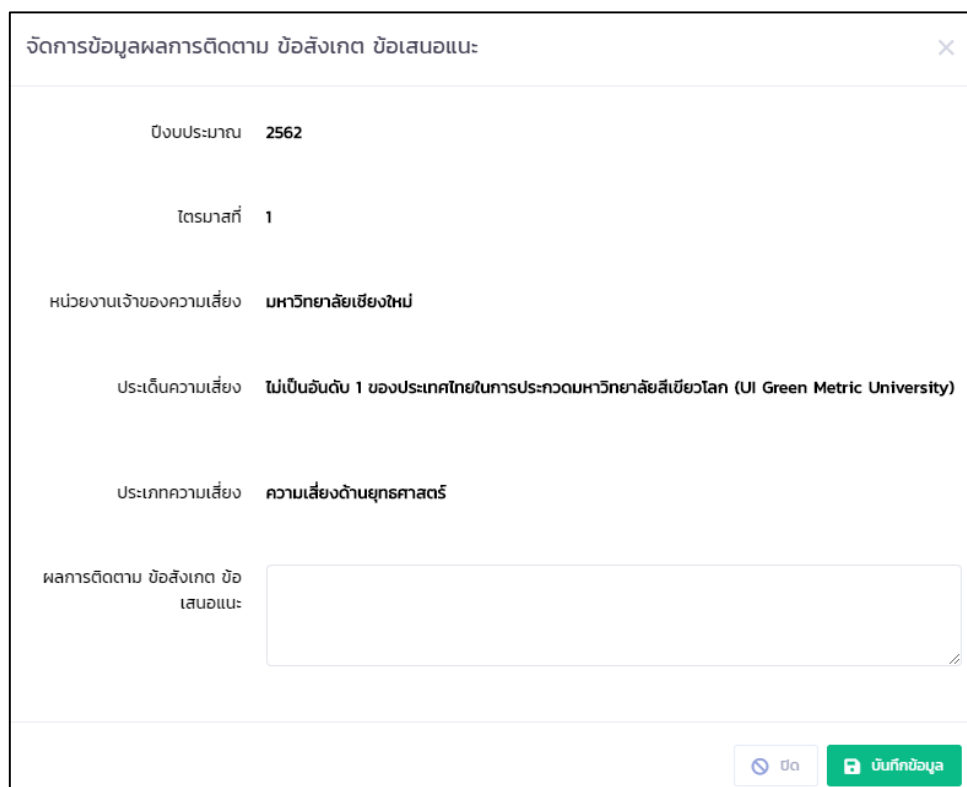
จัดการข้อมูลผลการติดตาม ข้อสังเกต ข้อเสนอแนะ

×

ปีงบประมาณ 2562

ไตรมาสที่ 1

หน่วยงานเจ้าของความเสี่ยง มหาวิทยาลัยเชียงใหม่

ประเด็นความเสี่ยง ไม่เป็นอันดับ 1 ของประเทศไทยในการประกวดมหาวิทยาลัยสีเขียวโลก (UI Green Metric University)

ประเภทความเสี่ยง ความเสี่ยงด้านยุทธศาสตร์

ผลการติดตาม ข้อสังเกต ข้อเสนอแนะ

ปิด

บันทึกข้อมูล